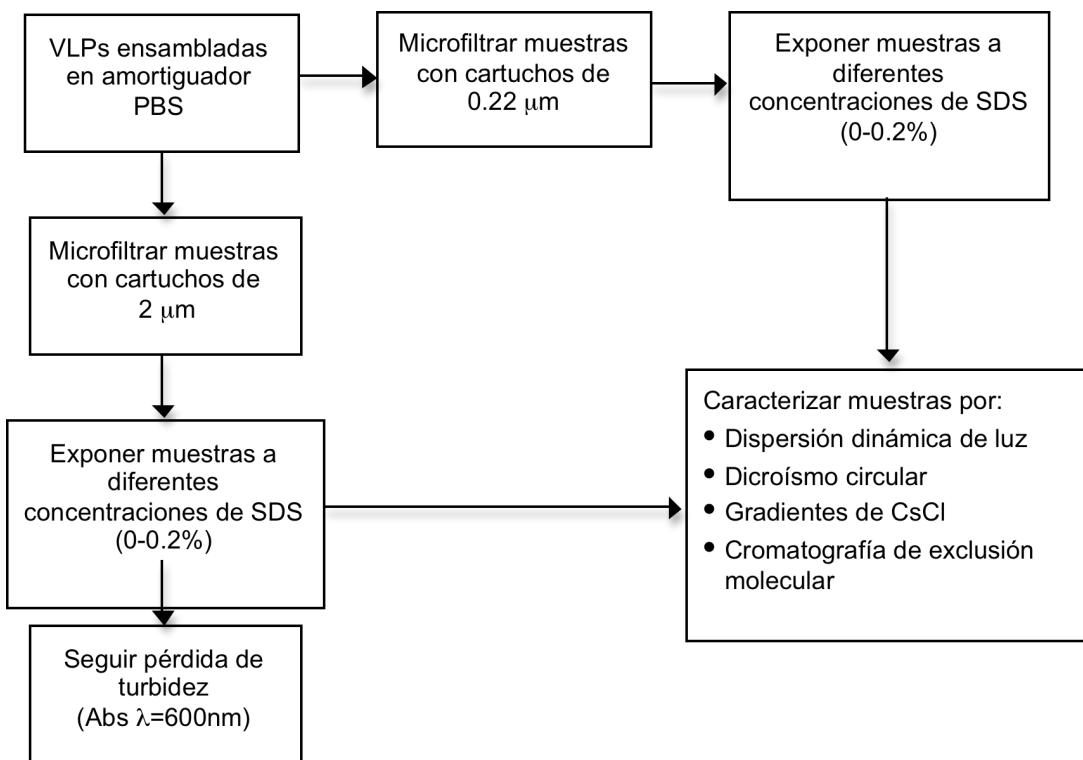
VLPs ensambladas en amortiguador PBS

Microfiltrar muestras con cartuchos de 0.22 $\mu$m

Exponer muestras a diferentes concentraciones de SDS (0-0.2%)

Microfiltrar muestras con cartuchos de 2 $\mu$m

Caracterizar muestras por:
• Dispersión dinámica de luz
• Dicroísmo circular
• Gradientes de CsCl
• Cromatografía de exclusión molecular

Exponer muestras a diferentes concentraciones de SDS (0-0.2%)

Seguir pérdida de turbidez (Abs $\lambda$=600nm)